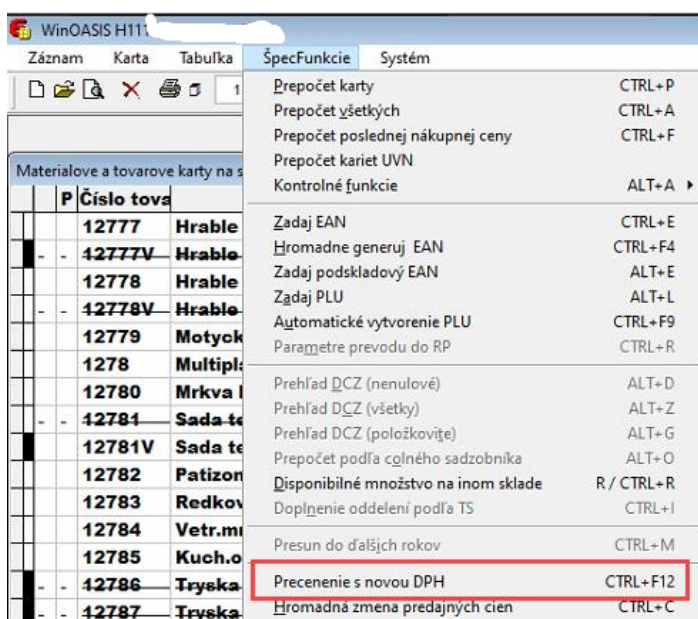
WinOASIS H11

Záznam Karta Tabuľka ŠpecFunkcie Systém

Materialove a tovarove karty na s

| | | P | Číslo tova | |
|---|---|---|---|---|
| | | | 12777 | Hrable |
| | - | - | ~~12777V~~ | ~~Hrable~~ |
| | | | 12778 | Hrable |
| | - | - | ~~12778V~~ | ~~Hrable~~ |
| | | | 12779 | Motyck |
| | | | 1278 | Multipl |
| | | | 12780 | Mrkva |
| | - | - | ~~12781~~ | ~~Sada te~~ |
| | | | 12781V | Sada te |
| | | | 12782 | Patizon |
| | | | 12783 | Redkov |
| | | | 12784 | Vetr.m |
| | | | 12785 | Kuch.o |
| | - | - | ~~12786~~ | ~~Tryska~~ |
| | - | - | ~~12787~~ | ~~Tryska~~ |

Prepočet karty CTRL+P
Prepočet všetkých CTRL+A
Prepočet poslednej nákupnej ceny CTRL+F
Prepočet kariet UVN
Kontrolné funkcie ALT+A
Zadaj EAN CTRL+E
Hromadne generuj EAN CTRL+F4
Zadaj podskladový EAN ALT+E
Zadaj PLU ALT+L
Automatické vytvorenie PLU CTRL+F9
Parametre prevodu do RP CTRL+R
Prehľad DCZ (nenulové) ALT+D
Prehľad DCZ (všetky) ALT+Z
Prehľad DCZ (položkovite) ALT+G
Prepočet podľa colného sadzobníka ALT+O
Disponibilné množstvo na inom sklade R / CTRL+R
Doplnenie oddelení podľa TS CTRL+I
Presun do ďalších rokov CTRL+M
Precenenie s novou DPH CTRL+F12
Hromadná zmena predajných cien CTRL+C